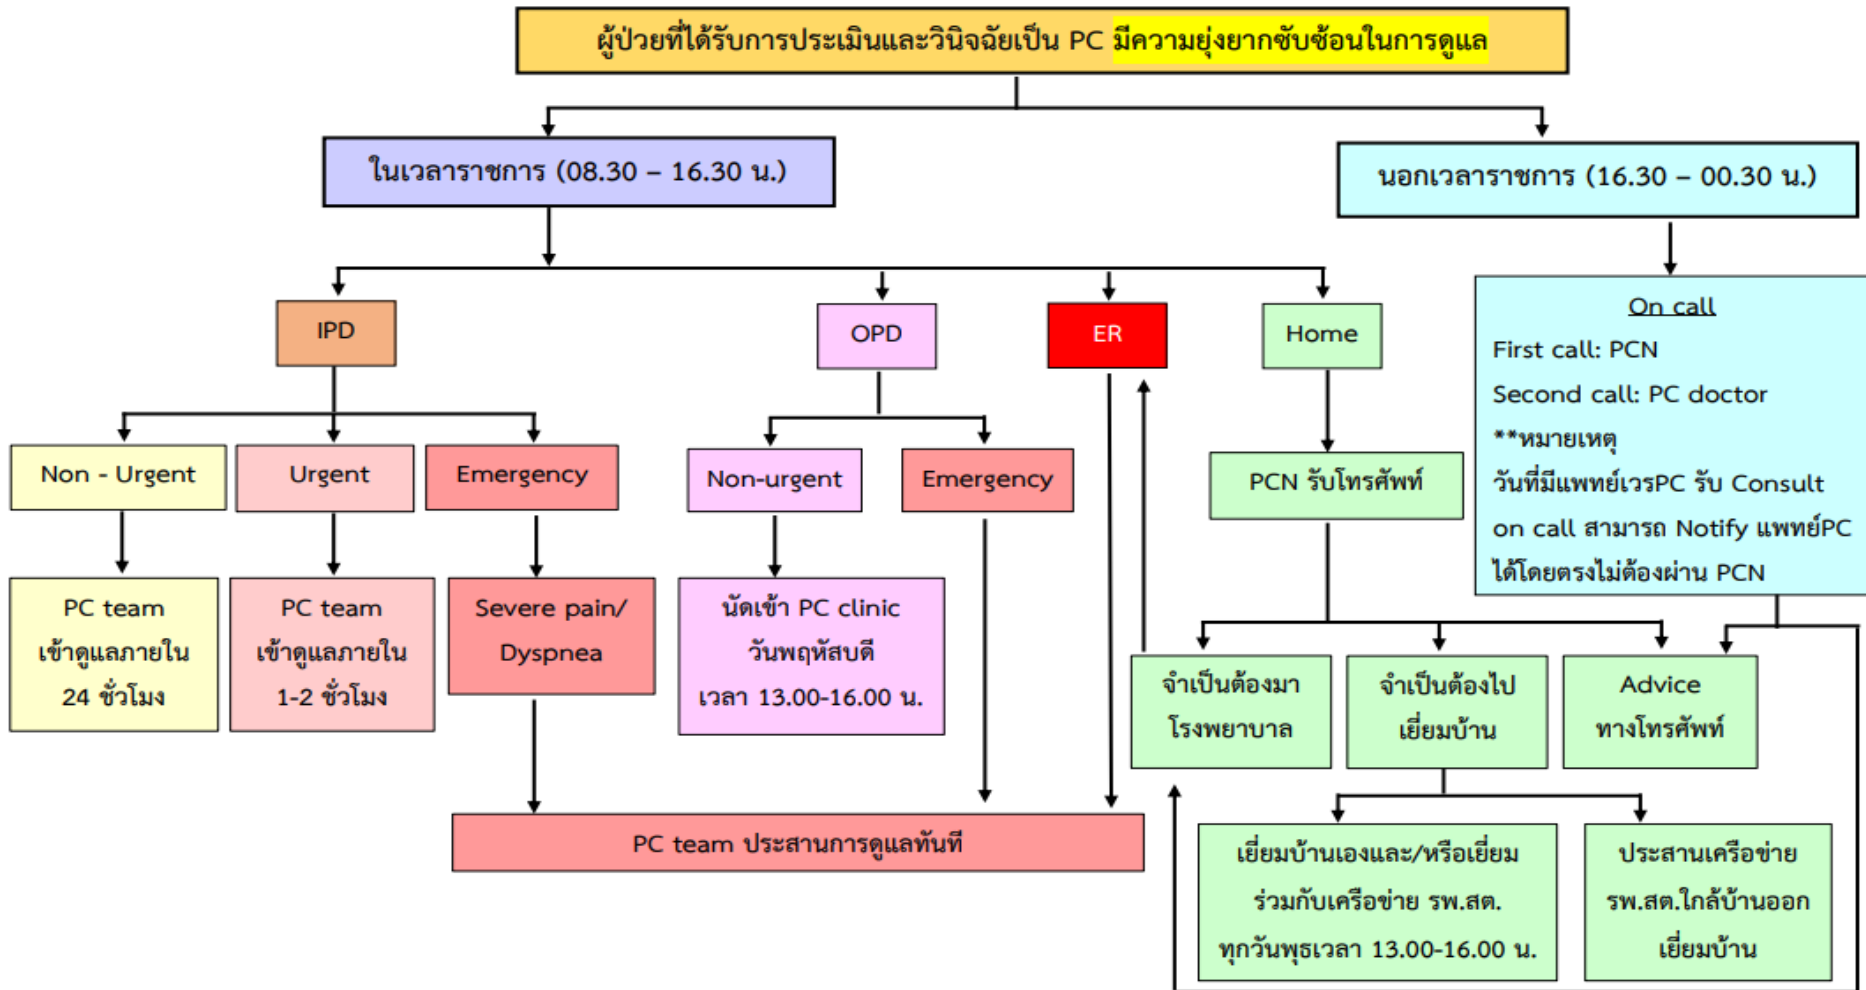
ผู้ป่วยที่ได้รับการประเมินและวินิจฉัยเป็น PC มีความยุ่งยากซับซ้อนในการดูแล

ในเวลาราชการ (08.30 – 16.30 น.)

นอกเวลาราชการ (16.30 – 00.30 น.)

IPD

OPD

ER

Home

On call
First call: PCN
Second call: PC doctor
**หมายเหตุ
วันที่มีแพทย์เวรPC รับ Consult on call สามารถ Notify แพทย์PC ได้โดยตรงไม่ต้องผ่าน PCN

Non - Urgent

Urgent

Emergency

Non-urgent

Emergency

PCN รับโทรศัพท์

PC team เข้าดูแลภายใน 24 ชั่วโมง

PC team เข้าดูแลภายใน 1-2 ชั่วโมง

Severe pain/ Dyspnea

นัดเข้า PC clinic วันพฤหัสบดี เวลา 13.00-16.00 น.

จำเป็นต้องมา โรงพยาบาล

จำเป็นต้องไป เยี่ยมบ้าน

Advice ทางโทรศัพท์

PC team ประสานการดูแลทันที

เยี่ยมบ้านเองและ/หรือเยี่ยม ร่วมกับเครือข่าย รพ.สต. ทุกวันพุธเวลา 13.00-16.00 น.

ประสานเครือข่าย รพ.สต.ใกล้บ้านออก เยี่ยมบ้าน